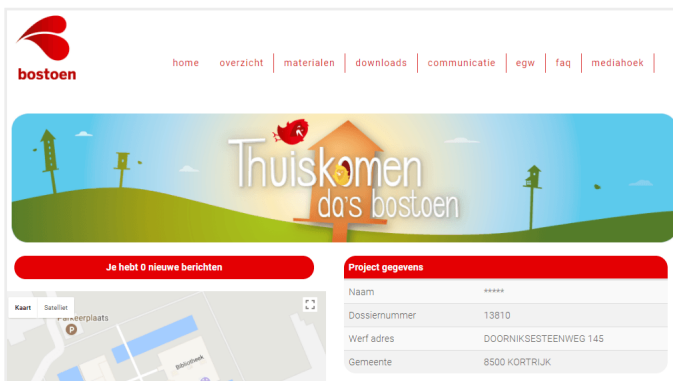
bostoen

home overzicht materialen downloads communicatie egw faq mediahoek

Thuiskomen da's bostoen

Je hebt 0 nieuwe berichten

Kaart Satelliet

Parkeerplaats

Bibliotheek

Project gegevens

| Naam | ***** |
|---|---|
| Dossiernummer | 13810 |
| Werf adres | DOORNIKSESTEENWEG 145 |
| Gemeente | 8500 KORTRIJK |